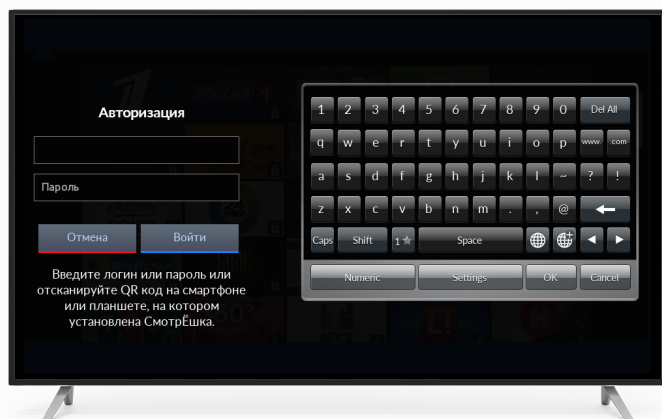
Авторизация

Пароль

Отмена Войти

Введите логин или пароль или отсканируйте QR код на смартфоне или планшете, на котором установлена СмотрЁшка.

1 2 3 4 5 6 7 8 9 0 Del All
q w e r t y u i o p www com
a s d f g h j k l ~ ? !
z x c v b n m . , @
Caps Shift 1 Space
Numeric Settings OK Cancel